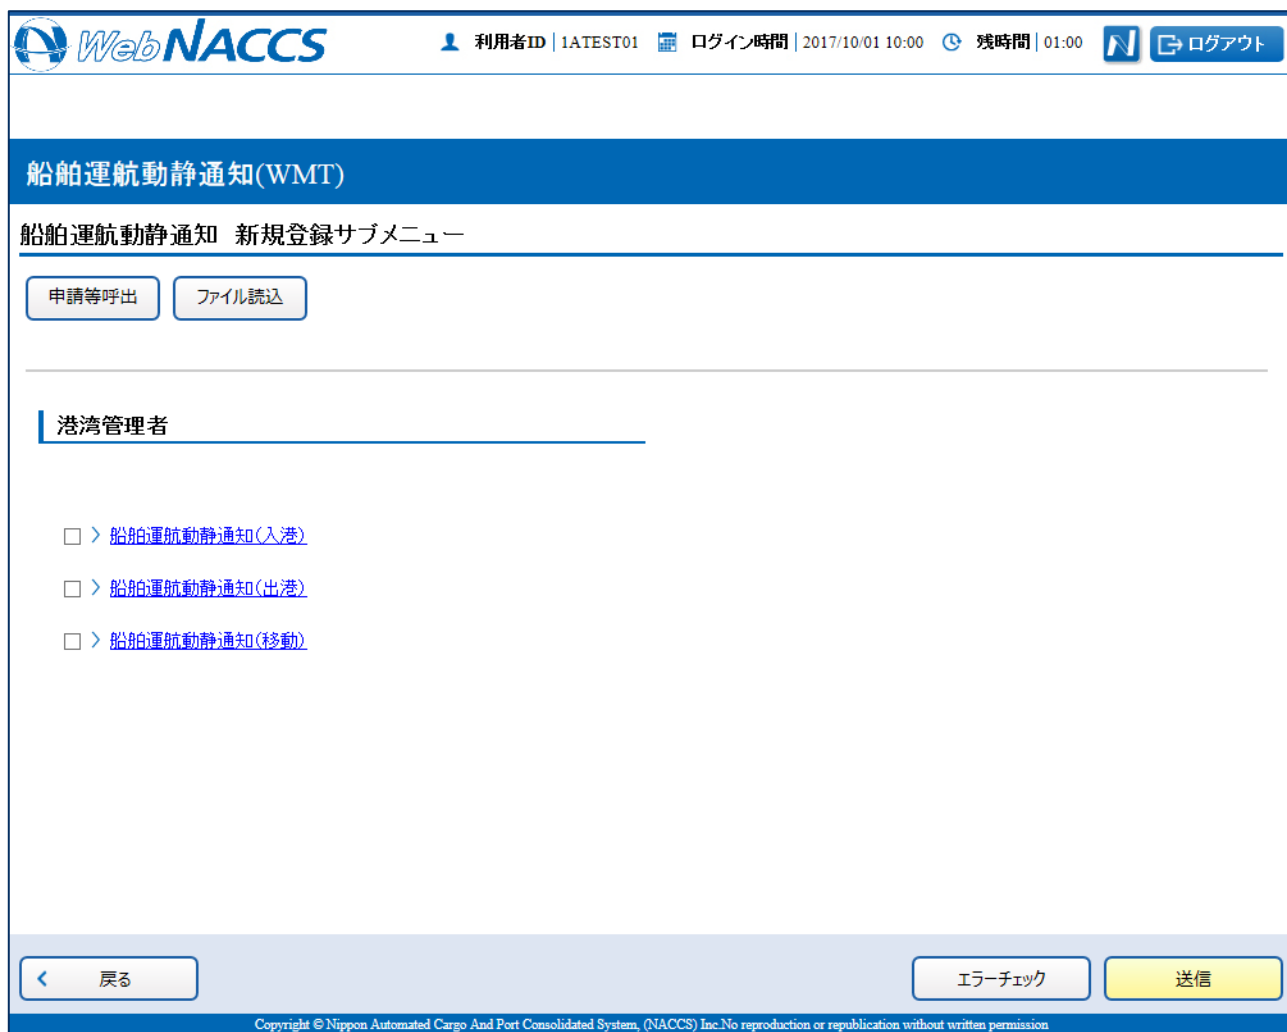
WebNACCS

利用者ID | 1ATEST01 ログイン時間 | 2017/10/01 10:00 残時間 | 01:00 ログアウト

船舶運航動静通知(WMT)

船舶運航動静通知 新規登録サブメニュー

申請等呼出 ファイル読込

港湾管理者

船舶運航動静通知(入港)

船舶運航動静通知(出港)

船舶運航動静通知(移動)

戻る

エラーチェック 送信

Copyright © Nippon Automated Cargo And Port Consolidated System, (NACCS) Inc.No reproduction or republication without written permission